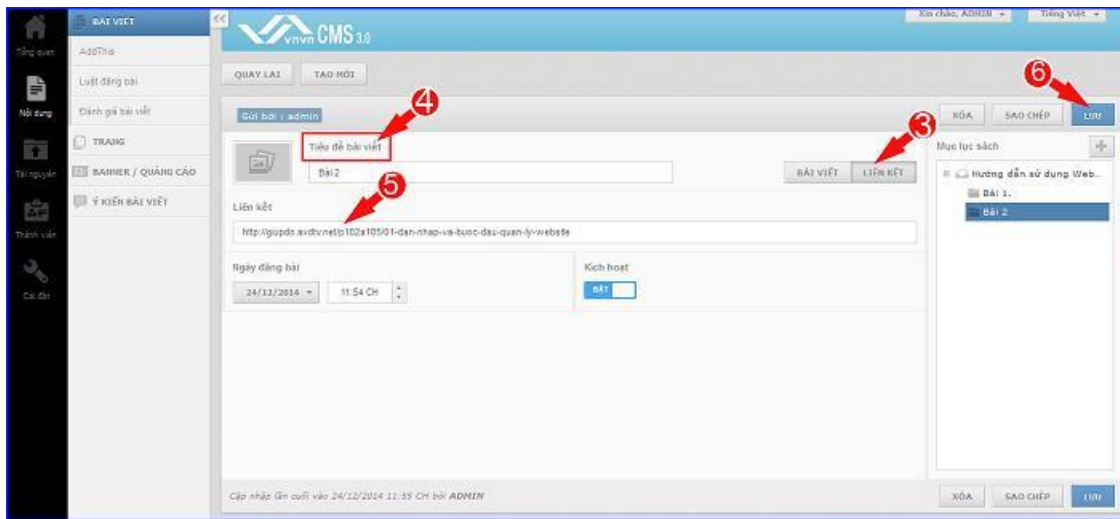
Tổng quan
Nội dung
Tài nguyên
Thành viên
Cài đặt

BÀI VIẾT
AddThis
Luật đăng bài
Đánh giá bài viết
TRANG
BANNER / QUẢNG CÁO
Ý KIẾN BÀI VIẾT

<<
vnvn CMS 3.0
Xin chào, ADMIN ▾
Tiếng Việt ▾

QUAY LẠI
TẠO MỚI

6
Gửi bởi : admin
4
XÓA
SAO CHÉP
LƯU
3
Tiêu đề bài viết
Bài 2
BÀI VIẾT
LIÊN KẾT
5
Liên kết
http://giupdo.avdtv.net/p102a105/01-dan-nhap-va-buoc-dau-quan-ly-website
Ngày đăng bài
24/12/2014 ▾
11:54 CH
Kích hoạt
BẬT

Mục lục sách
Hướng dẫn sử dụng Web...
Bài 1.
Bài 2

Cập nhập lần cuối vào 24/12/2014 11:55 CH bởi ADMIN
XÓA
SAO CHÉP
LƯU